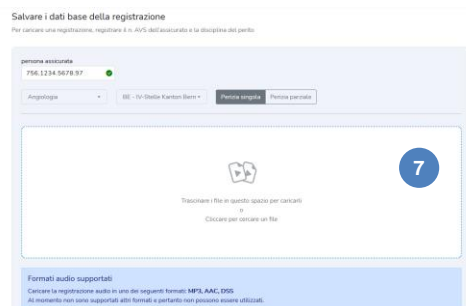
Salvare i dati base della registrazione

Per caricare una registrazione, registrare il n. AVS dell'assicurato e la disciplina del perito.

persona assicurata

756.1234.5678.97

Angiologia

BE - IV-Stelle Kanton Bern

Perizia singola

Perizia parziale

7

Trascinare i file in questo spazio per caricarli
o
Cliccare per cercare un file

Formati audio supportati

Caricare la registrazione audio in uno dei seguenti formati: MP3, AAC, DSS.
Al momento non sono supportati altri formati e pertanto non possono essere utilizzati.